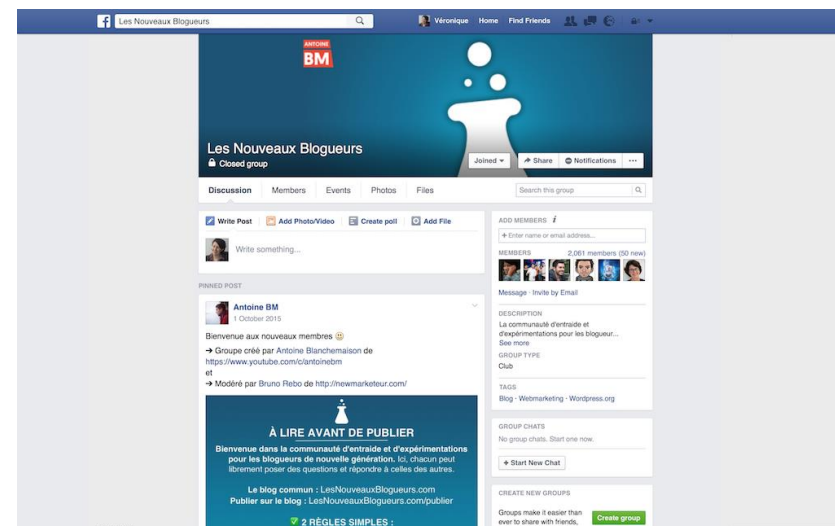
Les Nouveaux Blogueurs

Véronique Home Find Friends

ANTOINE BM

Les Nouveaux Blogueurs
Closed group

Joined
Share
Notifications
···

Discussion Members Events Photos Files
Search this group

Write Post Add Photo/Video Create poll Add File

Write something...

PINNED POST

Antoine BM
1 October 2015

Bienvenue aux nouveaux membres 🙂

→ Groupe créé par Antoine Blanchemaison de https://www.youtube.com/c/antoinebm
et
→ Modéré par Bruno Rebo de http://newmarketeur.com/

À LIRE AVANT DE PUBLIER
Bienvenue dans la communauté d'entraide et d'expérimentations pour les blogueurs de nouvelle génération. Ici, chacun peut librement poser des questions et répondre à celles des autres.

Le blog commun : LesNouveauxBlogueurs.com
Publier sur le blog : LesNouveauxBlogueurs.com/publier

✅ 2 RÈGLES SIMPLES :

ADD MEMBERS
+ Enter name or email address...

MEMBERS 2,061 members (50 new)

Message · Invite by Email

DESCRIPTION
La communauté d'entraide et d'expérimentations pour les blogueur...
See more

GROUP TYPE
Club

TAGS
Blog · Webmarketing · Wordpress.org

GROUP CHATS
No group chats. Start one now.

+ Start New Chat

CREATE NEW GROUPS
Groups make it easier than ever to share with friends,
Create group